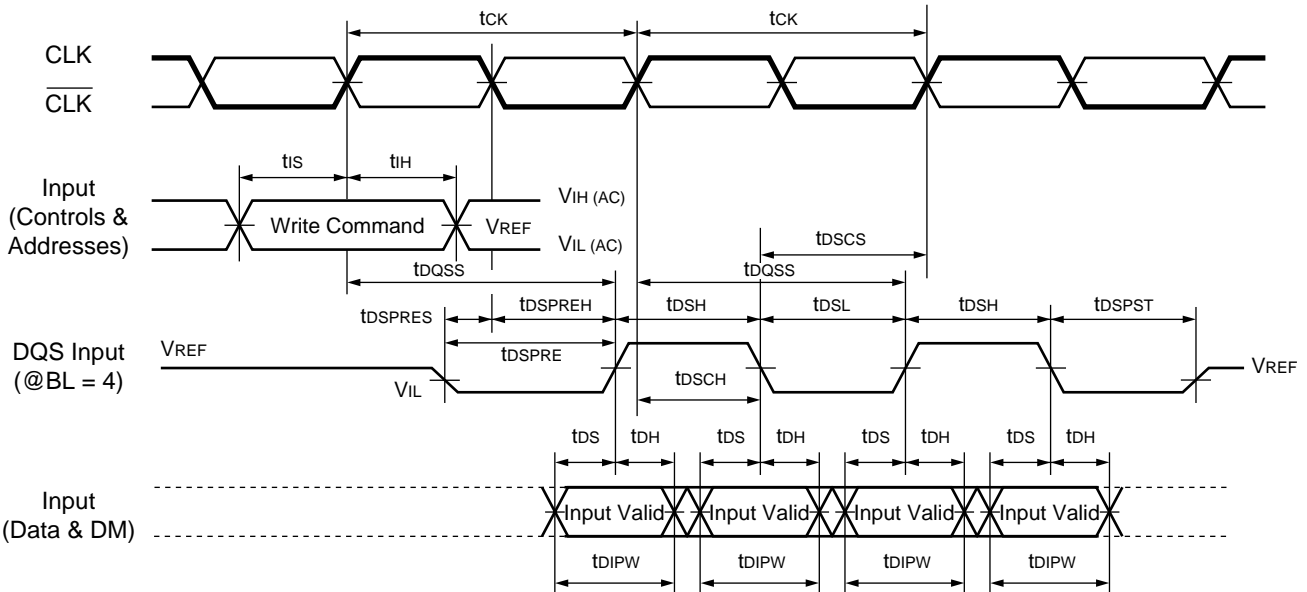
tCK
tCK
CLK
$\overline{CLK}$
tIS
tIH
Input (Controls & Addresses)
Write Command
VIH (AC)
VREF
VIL (AC)
tDSCS
tDQSS
tDQSS
tDSPRES
tDSPREH
tDSH
tDSL
tDSH
tDSPST
DQS Input (@BL = 4)
VREF
tDSPRE
VIL
tDSCH
VREF
tDS
tDH
tDS
tDH
tDS
tDH
tDS
tDH
Input (Data & DM)
Input Valid
Input Valid
Input Valid
Input Valid
tDIPW
tDIPW
tDIPW
tDIPW